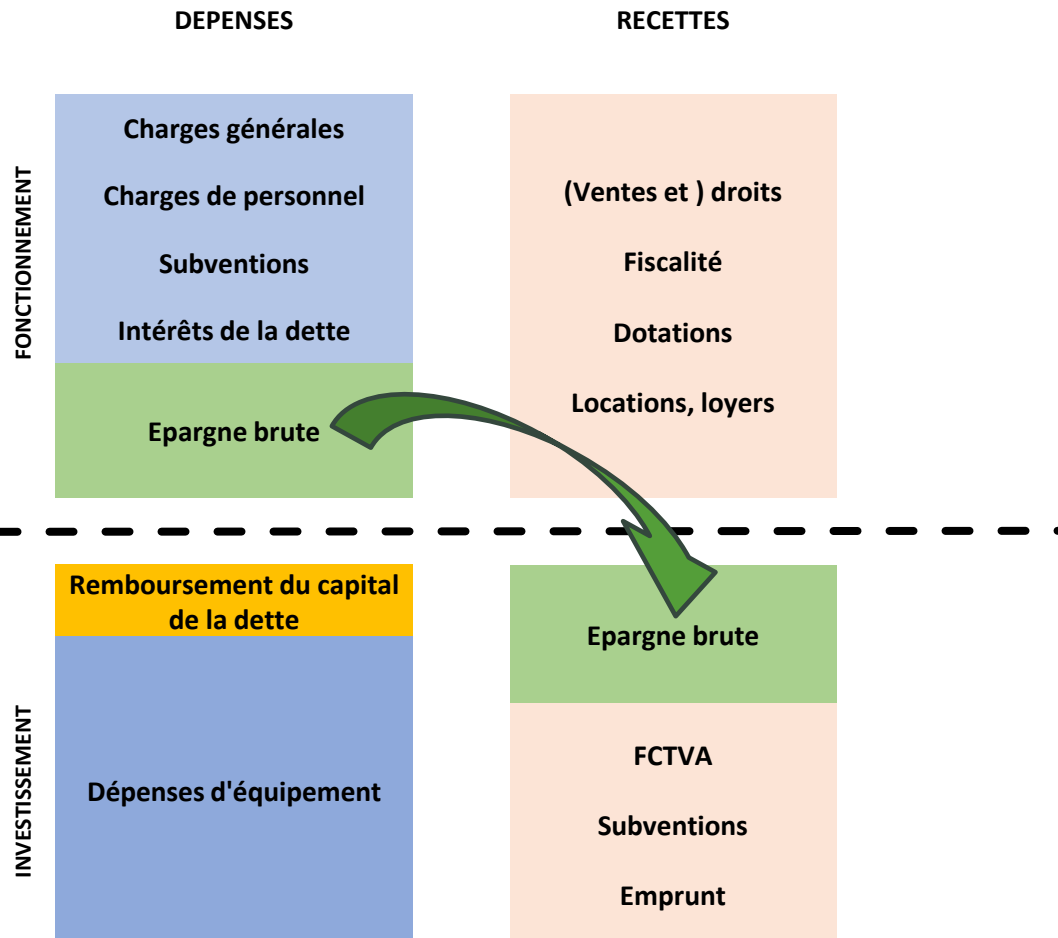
DEPENSES

RECETTES

FONCTIONNEMENT

Charges générales

Charges de personnel

Subventions

Intérêts de la dette

Epargne brute

(Ventes et ) droits

Fiscalité

Dotations

Locations, loyers

INVESTISSEMENT

Remboursement du capital de la dette

Dépenses d'équipement

Epargne brute

FCTVA

Subventions

Emprunt